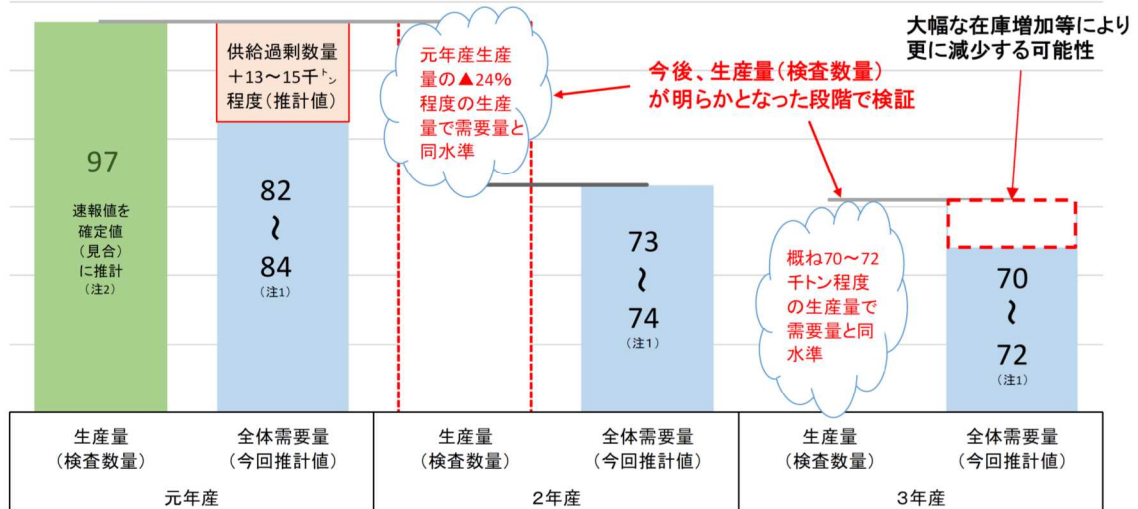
大幅な在庫増加等により
更に減少する可能性

供給過剰数量
+13〜15千トン
程度(推計値)

元年産生産量の▲24%程度の生産量で需要量と同水準

今後、生産量(検査数量)が明らかとなった段階で検証

97

速報値を
確定値
(見合)
に推計
(注2)

82
〜
84
(注1)

73
〜
74
(注1)

概ね70〜72千トン程度の生産量で需要量と同水準

70
〜
72
(注1)

| 生産量(検査数量) | 全体需要量(今回推計値) | 生産量(検査数量) | 全体需要量(今回推計値) | 生産量(検査数量) | 全体需要量(今回推計値) |
|---|---|---|---|---|---|
| 元年産 | | 2年産 | | 3年産 | |